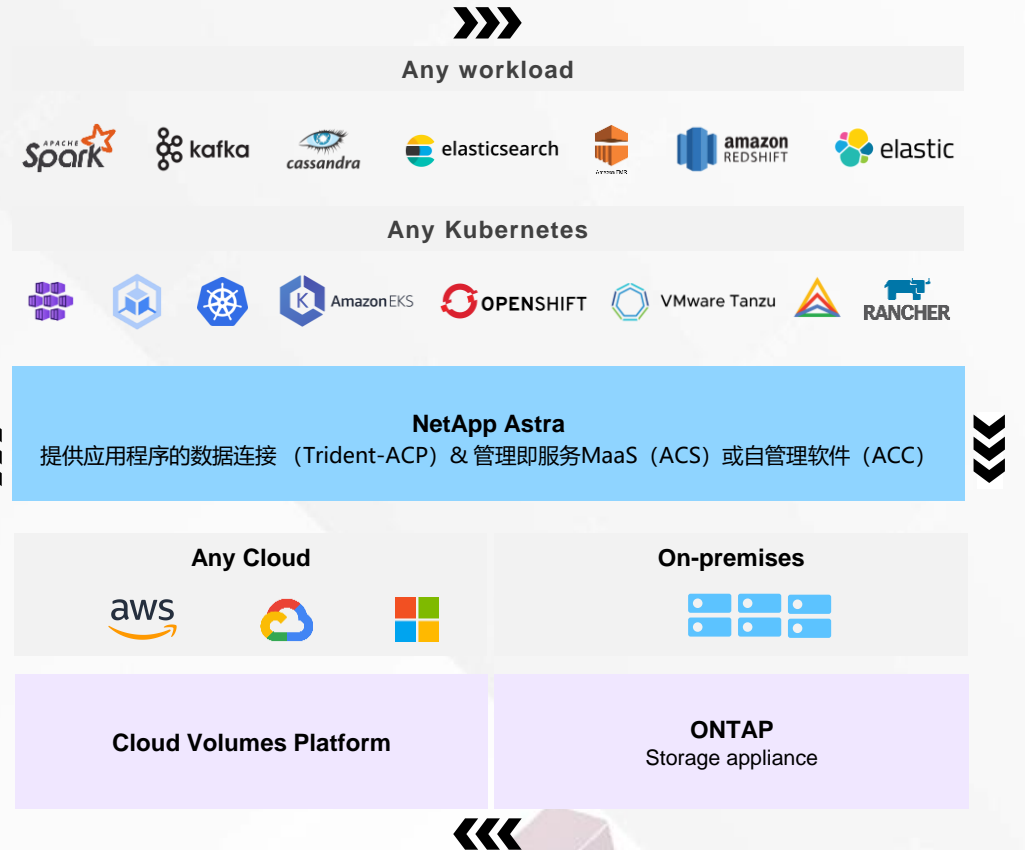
Any workload

APACHE Spark kafka cassandra elasticsearch Amazon EMR amazon REDSHIFT elastic

Any Kubernetes

Amazon EKS OPENSHIFT VMware Tanzu RANCHER

NetApp Astra
提供应用程序的数据连接（Trident-ACP）& 管理即服务MaaS（ACS）或自管理软件（ACC）

Any Cloud

aws

On-premises

Cloud Volumes Platform

ONTAP
Storage appliance